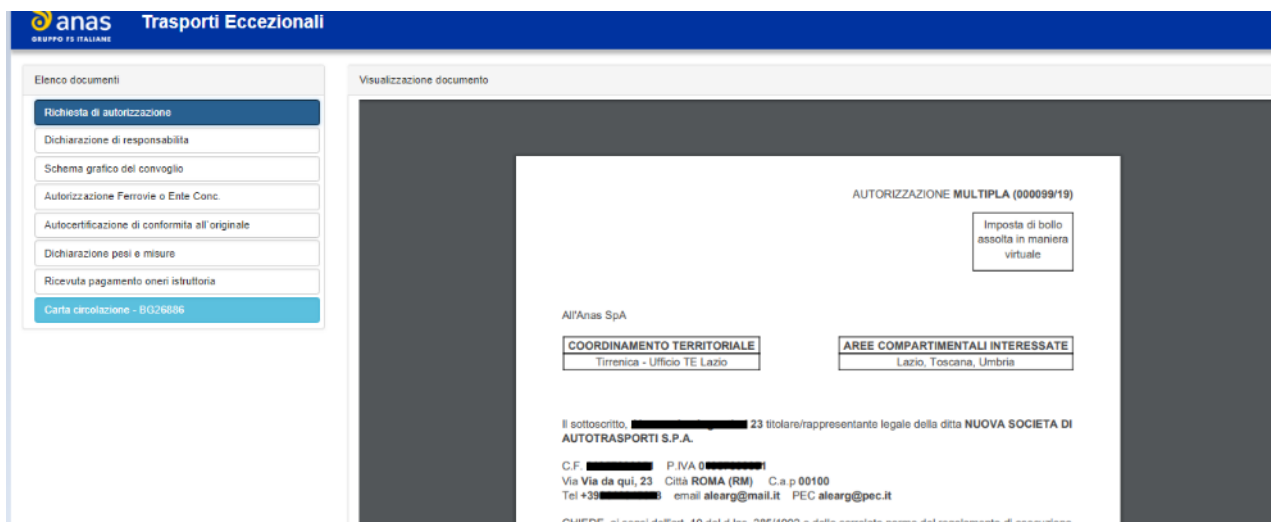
anas
GRUPPO FS ITALIANE

Trasporti Eccezionali

Elenco documenti

Richiesta di autorizzazione
Dichiarazione di responsabilita
Schema grafico del convoglio
Autorizzazione Ferrovie o Ente Conc.
Autocertificazione di conformita all'originale
Dichiarazione pesi e misure
Ricevuta pagamento oneri istruttoria
Carta circolazione - BG26886

Visualizzazione documento

AUTORIZZAZIONE MULTIPLA (000099/19)

Imposta di bollo assolta in maniera virtuale

All'Anas SpA

| COORDINAMENTO TERRITORIALE |
|---|
| Tirrenica - Ufficio TE Lazio |

| AREE COMPARTIMENTALI INTERESSATE |
|---|
| Lazio, Toscana, Umbria |

Il sottoscritto, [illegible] 23 titolare/rappresentante legale della ditta NUOVA SOCIETA DI AUTOTRASPORTI S.P.A.

C.F. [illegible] P.IVA 0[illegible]1
Via Via da qui, 23 Città ROMA (RM) C.a.p 00100
Tel +39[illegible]8 email alearg@mail.it PEC alearg@pec.it

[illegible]